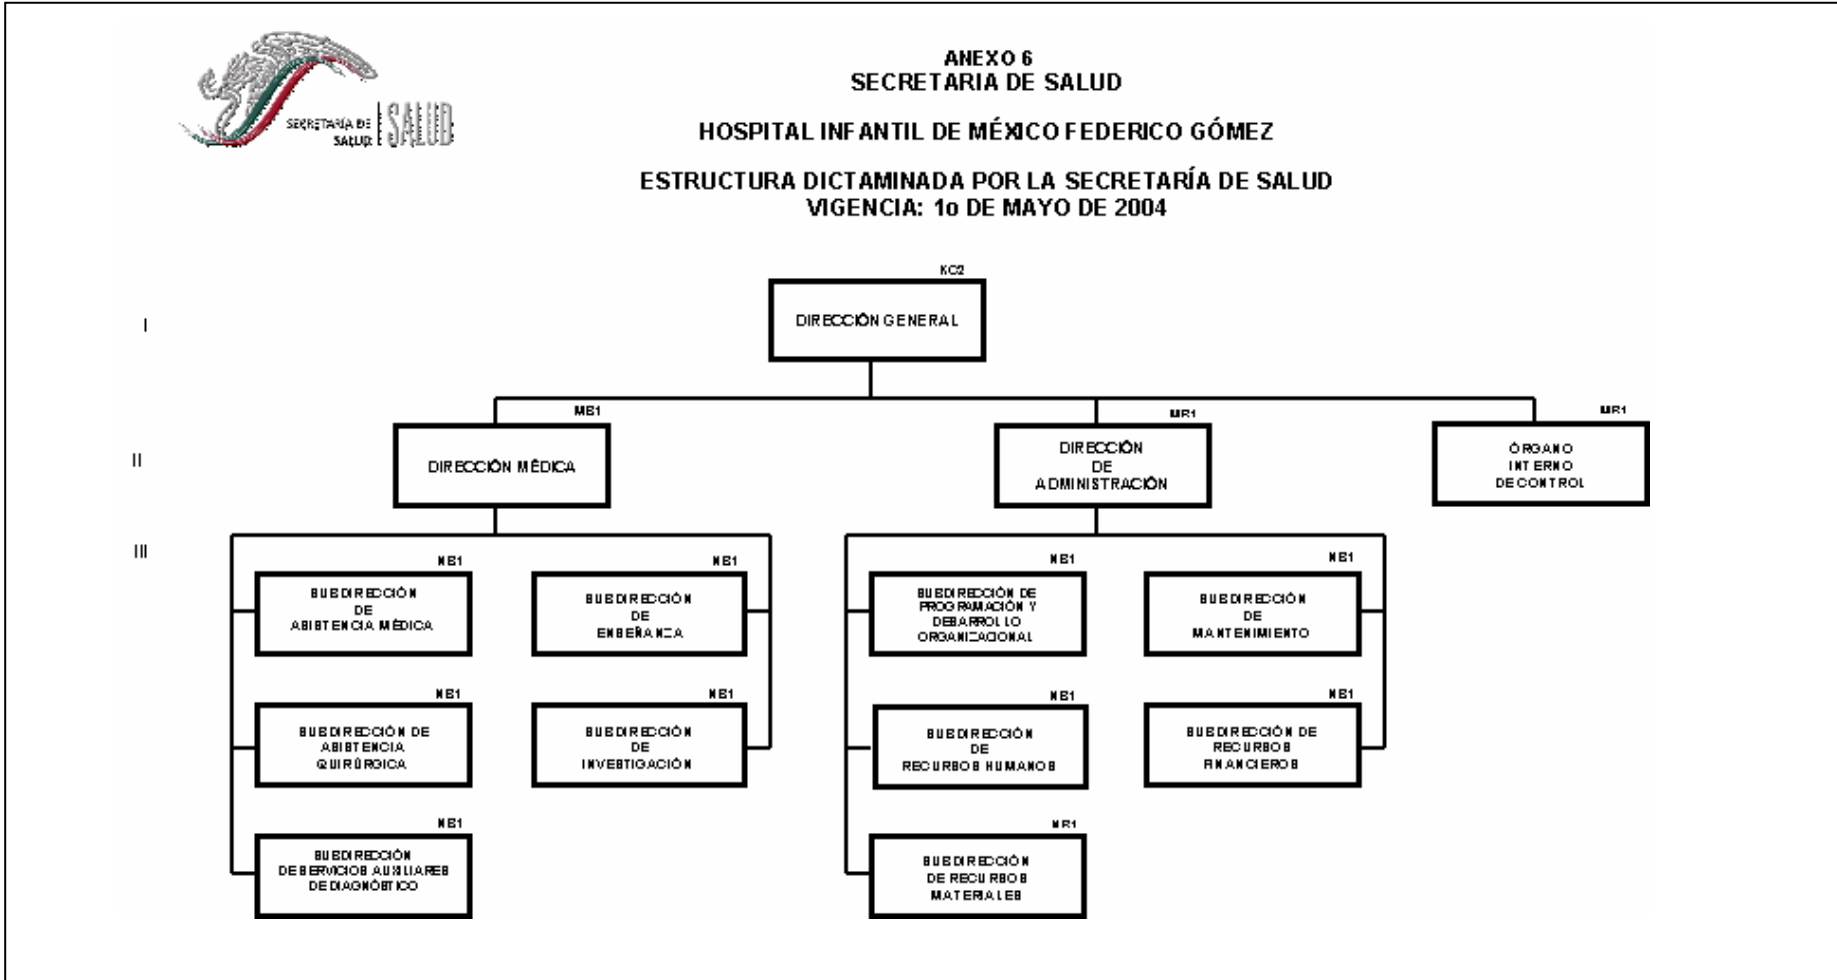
SECRETARÍA DE SALUD | SALUD

ANEXO 6
SECRETARIA DE SALUD

HOSPITAL INFANTIL DE MÉXICO FEDERICO GÓMEZ

ESTRUCTURA DICTAMINADA POR LA SECRETARÍA DE SALUD
VIGENCIA: 1o DE MAYO DE 2004

I

KC2
DIRECCIÓN GENERAL

II

MB1
DIRECCIÓN MÉDICA

MB1
DIRECCIÓN DE ADMINISTRACIÓN

MB1
ÓRGANO INTERNO DE CONTROL

III

NB1
SUBDIRECCIÓN DE ASISTENCIA MÉDICA

NB1
SUBDIRECCIÓN DE ASISTENCIA QUIRÚRGICA

NB1
SUBDIRECCIÓN DE SERVICIOS AUXILIARES DE DIAGNÓSTICO

NB1
SUBDIRECCIÓN DE ENSEÑANZA

NB1
SUBDIRECCIÓN DE INVESTIGACIÓN

NB1
SUBDIRECCIÓN DE PROGRAMACIÓN Y DESARROLLO ORGANIZACIONAL

NB1
SUBDIRECCIÓN DE RECURSOS HUMANOS

NB1
SUBDIRECCIÓN DE RECURSOS MATERIALES

NB1
SUBDIRECCIÓN DE MANTENIMIENTO

NB1
SUBDIRECCIÓN DE RECURSOS FINANCIEROS